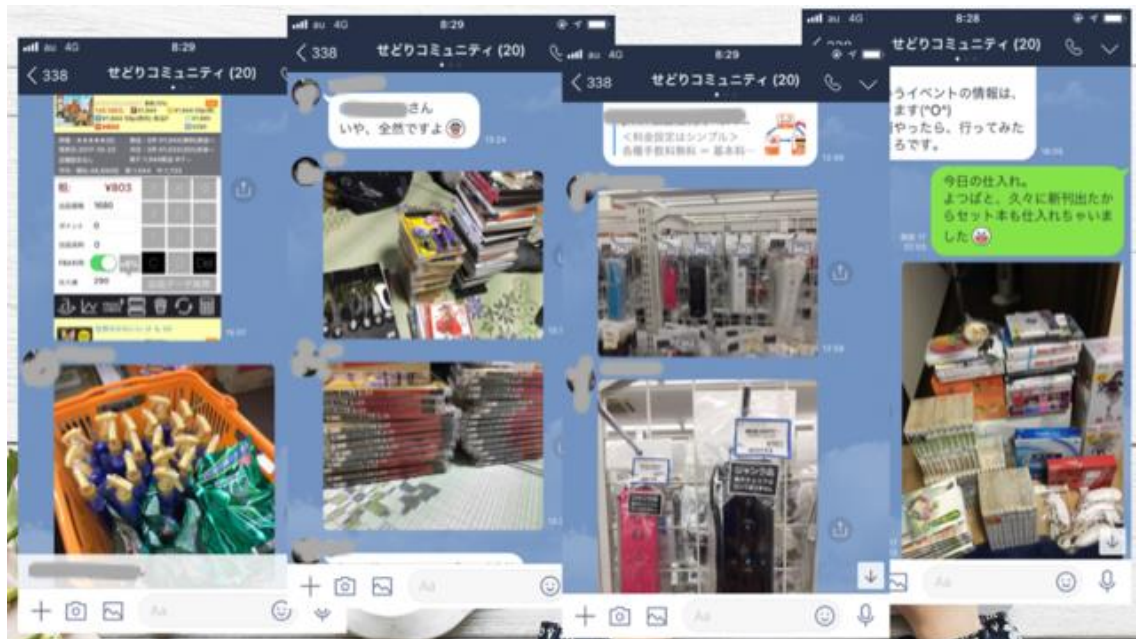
au 4G 8:29
338 せどりコミュニティ (20)
粗: ¥803
出品価格 1680
ポイント 0
仕入価格 0
FBA手数料
出荷量 290
Aa

au 4G 8:29
338 せどりコミュニティ (20)
さん
いや、全然ですよ
13:24
Aa

au 4G 8:29
338 せどりコミュニティ (20)
<料金設定はシンプル>
各種手数料無料 ＋ 基本料…
13:59
13:59
Aa

au 4G 8:28
せどりコミュニティ (20)
うイベントの情報は、
ます(*O*)
やったら、行ってみた
るです。
今日の仕入れ。
よつばと、久々に新刊出たからセット本も仕入れちゃいました
Aa